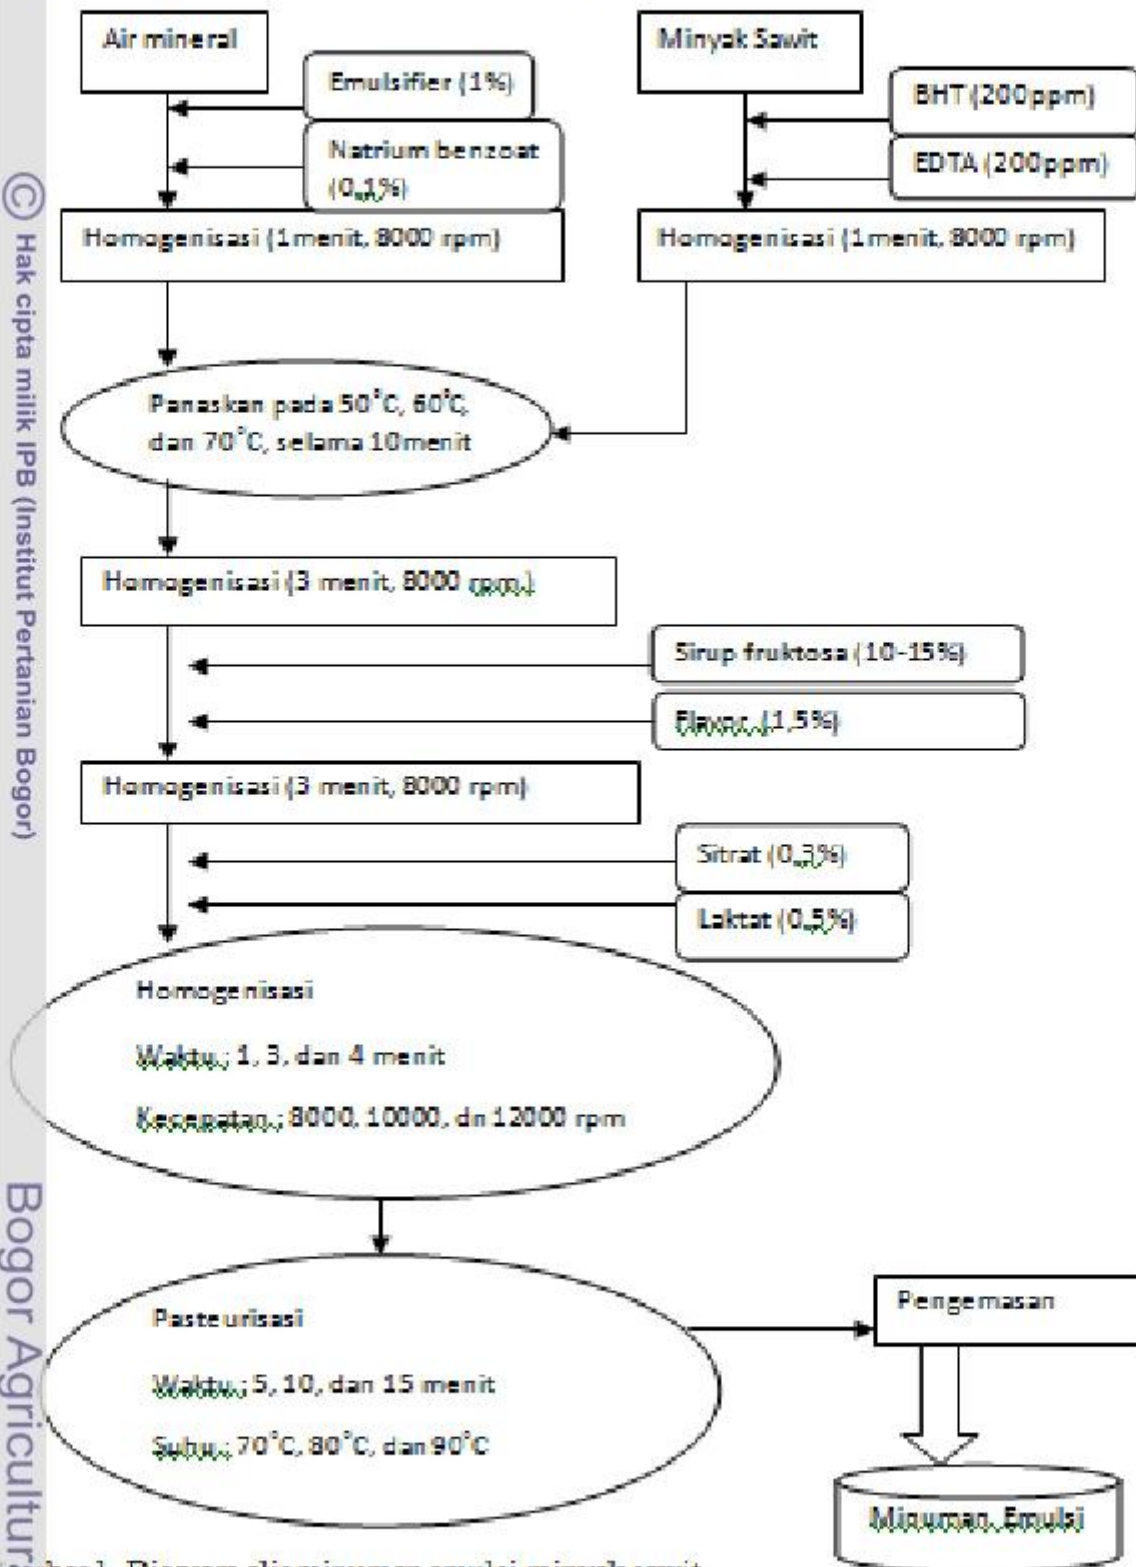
© Hak cipta milik IPB (Institut Pertanian Bogor)

Bogor Agricultur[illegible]

Air mineral

Emulsifier (1%)

Natrium benzoat (0,1%)

Homogenisasi (1 menit, 8000 rpm)

Minyak Sawit

BHT (200ppm)

EDTA (200ppm)

Homogenisasi (1 menit, 8000 rpm)

Panaskan pada 50°C, 60°C, dan 70°C, selama 10menit

Homogenisasi (3 menit, 8000 rpm)

Sirup fruktosa (10-15%)

Flavor (1,5%)

Homogenisasi (3 menit, 8000 rpm)

Sitrat (0,3%)

Laktat (0,5%)

Homogenisasi

Waktu ; 1, 3, dan 4 menit

Kecepatan ; 8000, 10000, dn 12000 rpm

Pasteurisasi

Waktu ; 5, 10, dan 15 menit

Suhu ; 70°C, 80°C, dan 90°C

Pengemasan

Minuman Emulsi

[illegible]bar 1. Diagram alir minuman emulsi minyak sawit